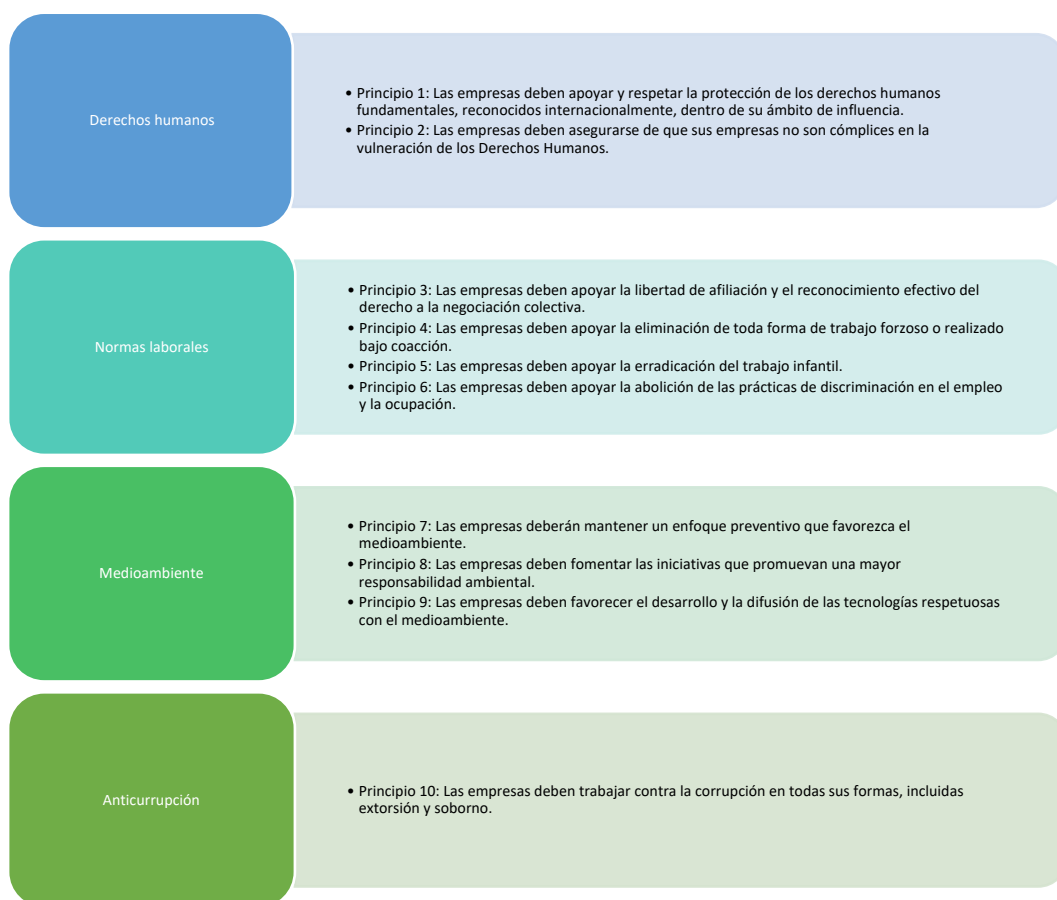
Derechos humanos

• Principio 1: Las empresas deben apoyar y respetar la protección de los derechos humanos fundamentales, reconocidos internacionalmente, dentro de su ámbito de influencia.
• Principio 2: Las empresas deben asegurarse de que sus empresas no son cómplices en la vulneración de los Derechos Humanos.

Normas laborales

• Principio 3: Las empresas deben apoyar la libertad de afiliación y el reconocimiento efectivo del derecho a la negociación colectiva.
• Principio 4: Las empresas deben apoyar la eliminación de toda forma de trabajo forzoso o realizado bajo coacción.
• Principio 5: Las empresas deben apoyar la erradicación del trabajo infantil.
• Principio 6: Las empresas deben apoyar la abolición de las prácticas de discriminación en el empleo y la ocupación.

Medioambiente

• Principio 7: Las empresas deberán mantener un enfoque preventivo que favorezca el medioambiente.
• Principio 8: Las empresas deben fomentar las iniciativas que promuevan una mayor responsabilidad ambiental.
• Principio 9: Las empresas deben favorecer el desarrollo y la difusión de las tecnologías respetuosas con el medioambiente.

Anticurrupción

• Principio 10: Las empresas deben trabajar contra la corrupción en todas sus formas, incluidas extorsión y soborno.